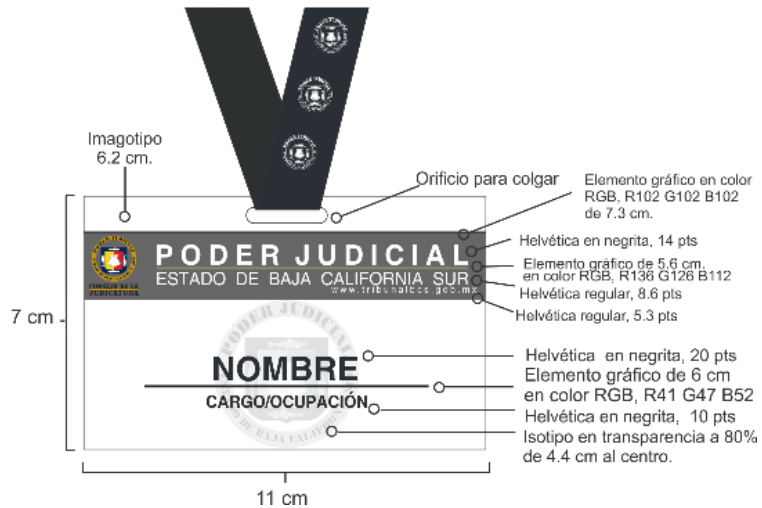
Imagotipo
6.2 cm.

Orificio para colgar

Elemento gráfico en color RGB, R102 G102 B102 de 7.3 cm.

Helvética en negrita, 14 pts

Elemento gráfico de 5.6 cm. en color RGB, R136 G126 B112

Helvética regular, 8.6 pts

Helvética regular, 5.3 pts

CONSEJO DE LA JUDICATURA

PODER JUDICIAL
ESTADO DE BAJA CALIFORNIA SUR
www.tribunalbcs.gob.mx

7 cm

NOMBRE
CARGO/OCUPACIÓN

Helvética en negrita, 20 pts

Elemento gráfico de 6 cm en color RGB, R41 G47 B52

Helvética en negrita, 10 pts

Isotipo en transparencia a 80% de 4.4 cm al centro.

11 cm